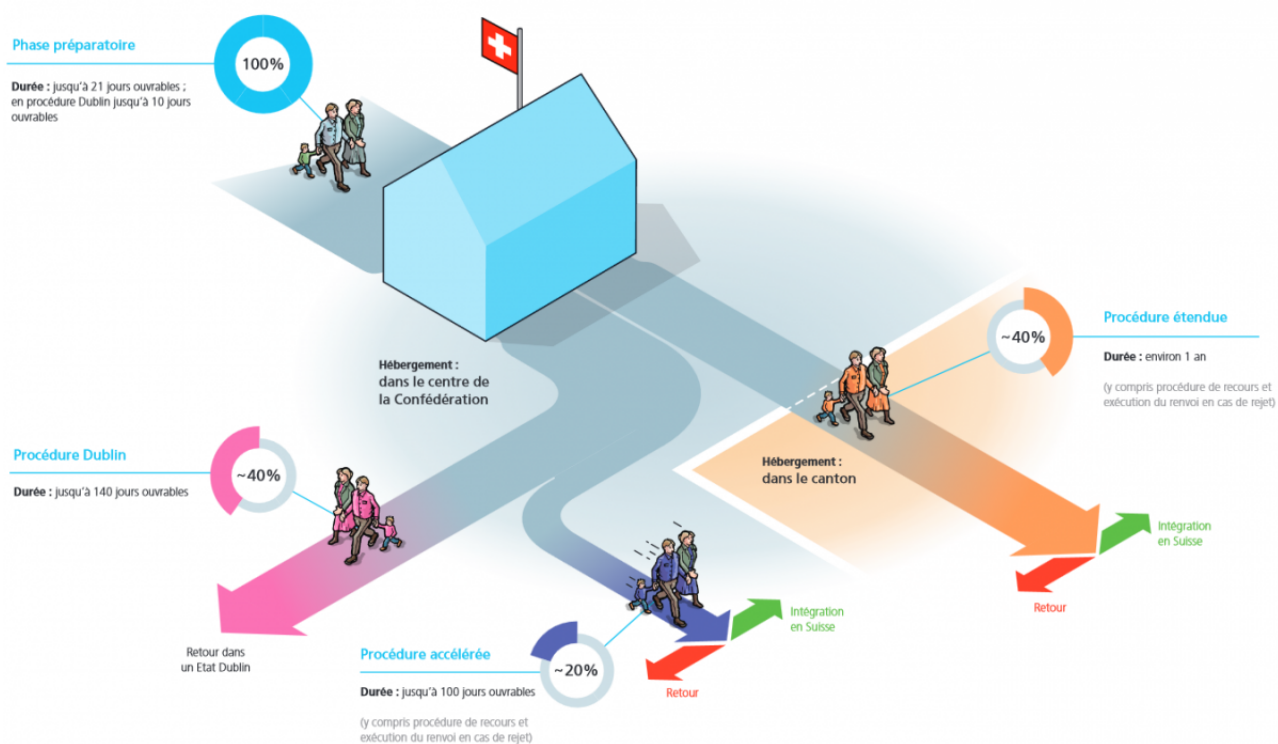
Phase préparatoire

Durée : jusqu'à 21 jours ouvrables ; en procédure Dublin jusqu'à 10 jours ouvrables

100%

Hébergement : dans le centre de la Confédération

~40%

Procédure étendue

Durée : environ 1 an

(y compris procédure de recours et exécution du renvoi en cas de rejet)

Procédure Dublin

~40%

Durée : jusqu'à 140 jours ouvrables

Hébergement : dans le canton

Intégration en Suisse

Retour

Retour dans un Etat Dublin

Intégration en Suisse

Procédure accélérée

~20%

Durée : jusqu'à 100 jours ouvrables

(y compris procédure de recours et exécution du renvoi en cas de rejet)

Retour